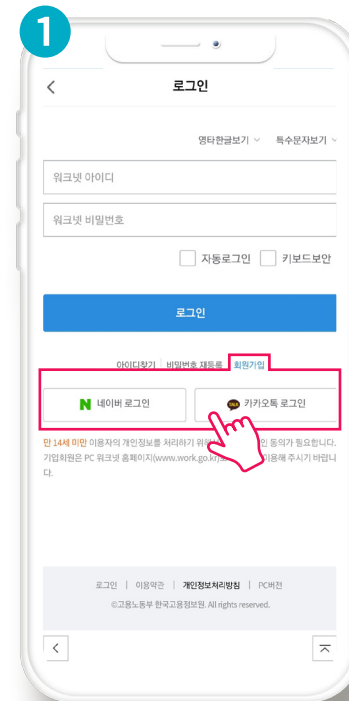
1

<

로그인

영타한글보기 ∨ 특수문자보기 ∨

워크넷 아이디

워크넷 비밀번호

자동로그인 키보드보안

로그인

아이디찾기 | 비밀번호 재등록 | 회원가입

N 네이버 로그인

TALK 카카오톡 로그인

만 14세 미만 이용자의 개인정보를 처리하기 위해서는 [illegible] 인 동의가 필요합니다. 기업회원은 PC 워크넷 홈페이지(www.work.go.kr) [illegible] 이용해 주시기 바랍니다.

로그인 | 이용약관 | 개인정보처리방침 | PC버전

©고용노동부 한국고용정보원. All rights reserved.

<

ㅈ